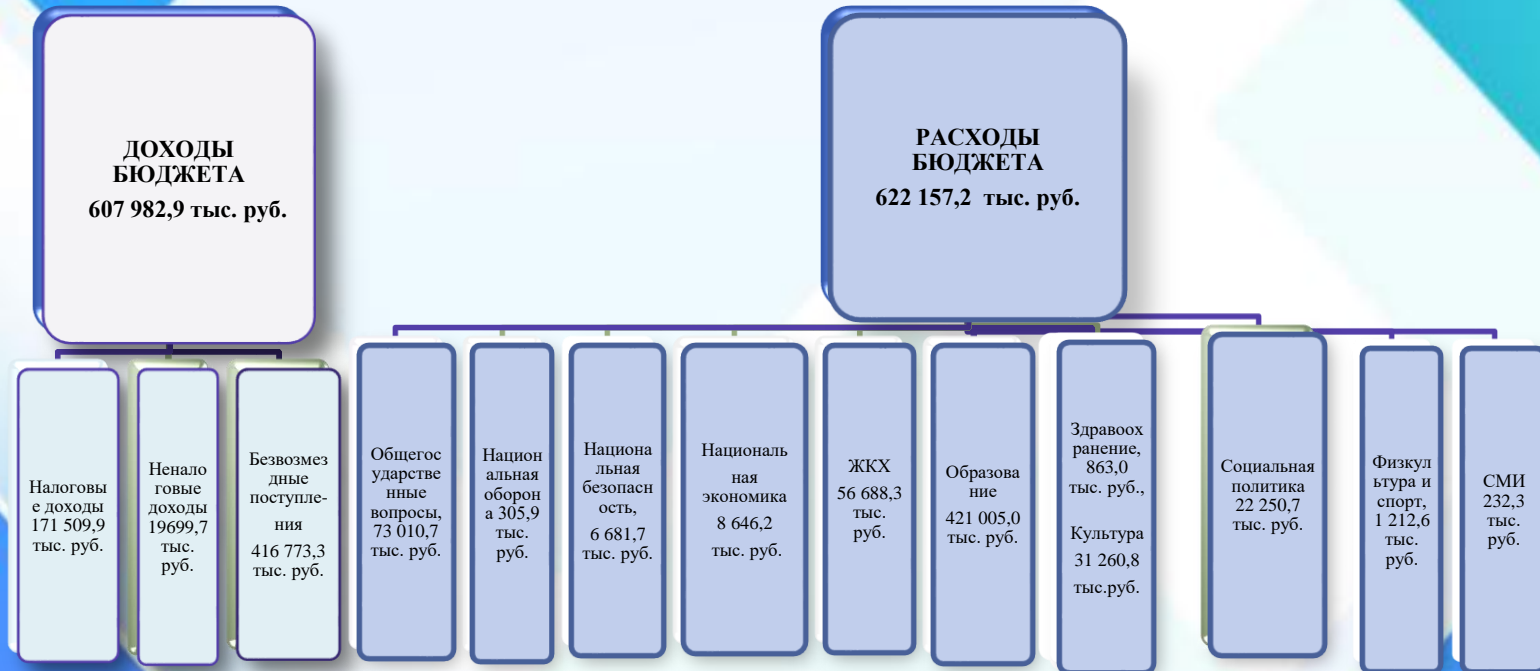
ДОХОДЫ БЮДЖЕТА
607 982,9 тыс. руб.

Налоговые доходы 171 509,9 тыс. руб.

Неналоговые доходы 19699,7 тыс. руб.

Безвозмездные поступления
416 773,3 тыс. руб.

РАСХОДЫ БЮДЖЕТА
622 157,2 тыс. руб.

Общегосударственные вопросы, 73 010,7 тыс. руб.

Национальная оборона 305,9 тыс. руб.

Национальная безопасность,
6 681,7 тыс. руб.

Национальная экономика
8 646,2
тыс. руб.

ЖКХ
56 688,3 тыс. руб.

Образование
421 005,0 тыс. руб.

Здравоохранение, 863,0 тыс. руб.,

Культура
31 260,8
тыс.руб.

Социальная политика 22 250,7 тыс. руб.

Физкультура и спорт, 1 212,6 тыс. руб.

СМИ
232,3 тыс. руб.